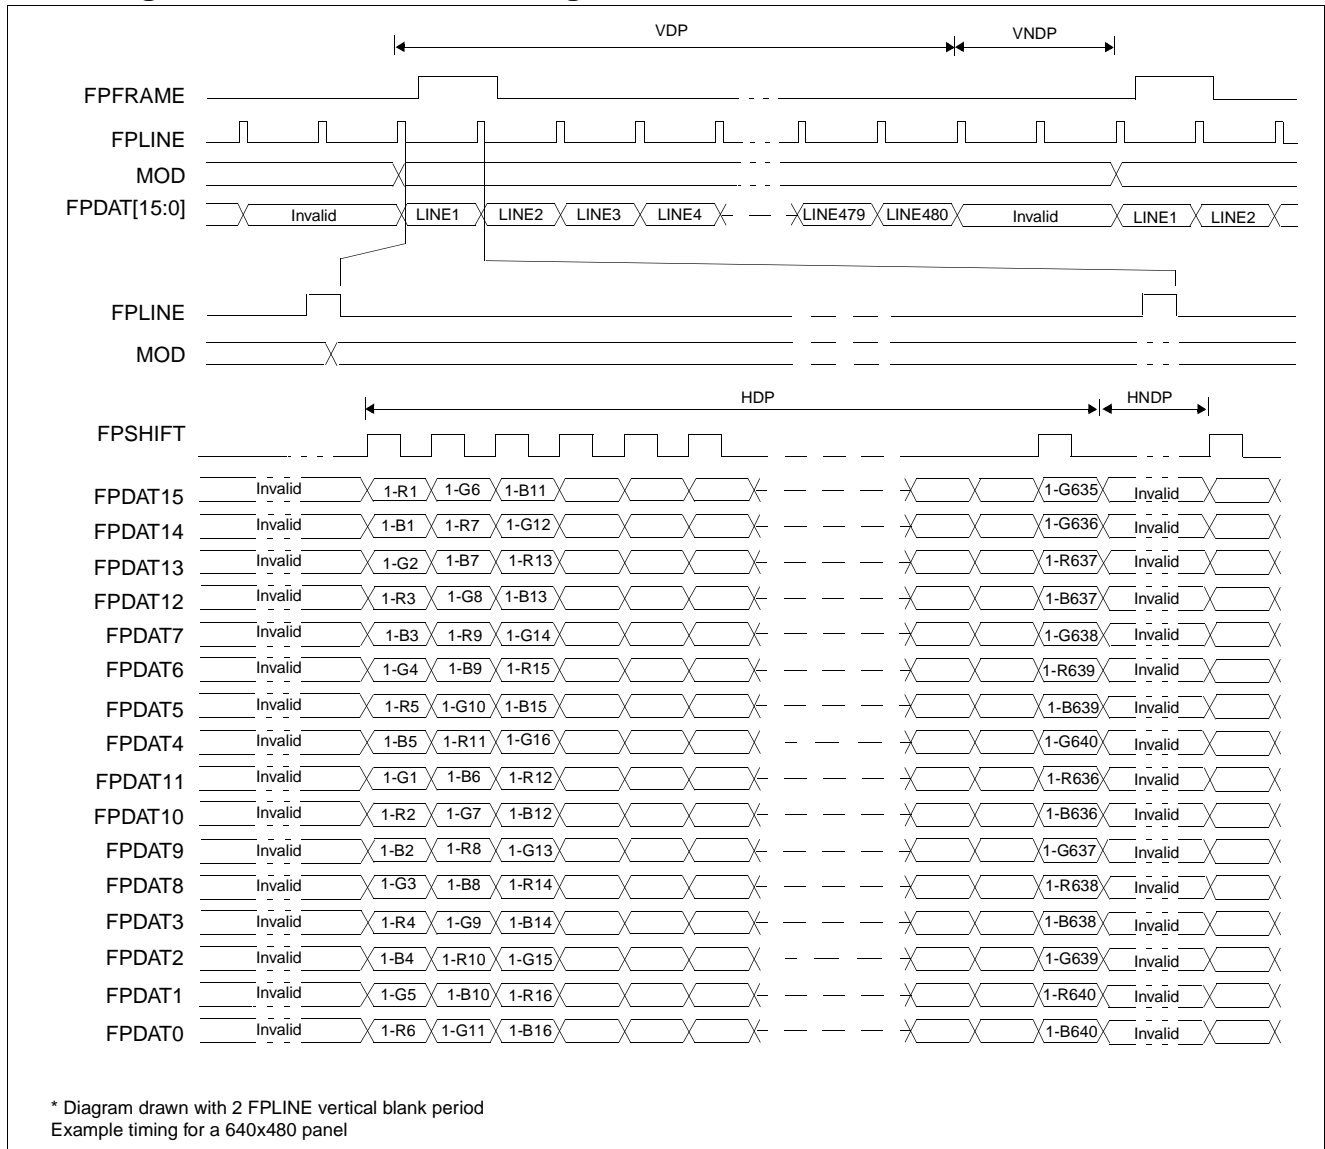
VDP

VNDP

FPFRAME

FPLINE

MOD

FPDAT[15:0]

Invalid

LINE1

LINE2

LINE3

LINE4

LINE479

LINE480

Invalid

LINE1

LINE2

FPLINE

MOD

HDP

HNDP

FPSHIFT

| | | | | | |
|---|---|---|---|---|---|
| FPDAT15 | Invalid | 1-R1 | 1-G6 | 1-B11 | 1-G635 | Invalid |
| FPDAT14 | Invalid | 1-B1 | 1-R7 | 1-G12 | 1-G636 | Invalid |
| FPDAT13 | Invalid | 1-G2 | 1-B7 | 1-R13 | 1-R637 | Invalid |
| FPDAT12 | Invalid | 1-R3 | 1-G8 | 1-B13 | 1-B637 | Invalid |
| FPDAT7 | Invalid | 1-B3 | 1-R9 | 1-G14 | 1-G638 | Invalid |
| FPDAT6 | Invalid | 1-G4 | 1-B9 | 1-R15 | 1-R639 | Invalid |
| FPDAT5 | Invalid | 1-R5 | 1-G10 | 1-B15 | 1-B639 | Invalid |
| FPDAT4 | Invalid | 1-B5 | 1-R11 | 1-G16 | 1-G640 | Invalid |
| FPDAT11 | Invalid | 1-G1 | 1-B6 | 1-R12 | 1-R636 | Invalid |
| FPDAT10 | Invalid | 1-R2 | 1-G7 | 1-B12 | 1-B636 | Invalid |
| FPDAT9 | Invalid | 1-B2 | 1-R8 | 1-G13 | 1-G637 | Invalid |
| FPDAT8 | Invalid | 1-G3 | 1-B8 | 1-R14 | 1-R638 | Invalid |
| FPDAT3 | Invalid | 1-R4 | 1-G9 | 1-B14 | 1-B638 | Invalid |
| FPDAT2 | Invalid | 1-B4 | 1-R10 | 1-G15 | 1-G639 | Invalid |
| FPDAT1 | Invalid | 1-G5 | 1-B10 | 1-R16 | 1-R640 | Invalid |
| FPDAT0 | Invalid | 1-R6 | 1-G11 | 1-B16 | 1-B640 | Invalid |

* Diagram drawn with 2 FPLINE vertical blank period
Example timing for a 640x480 panel